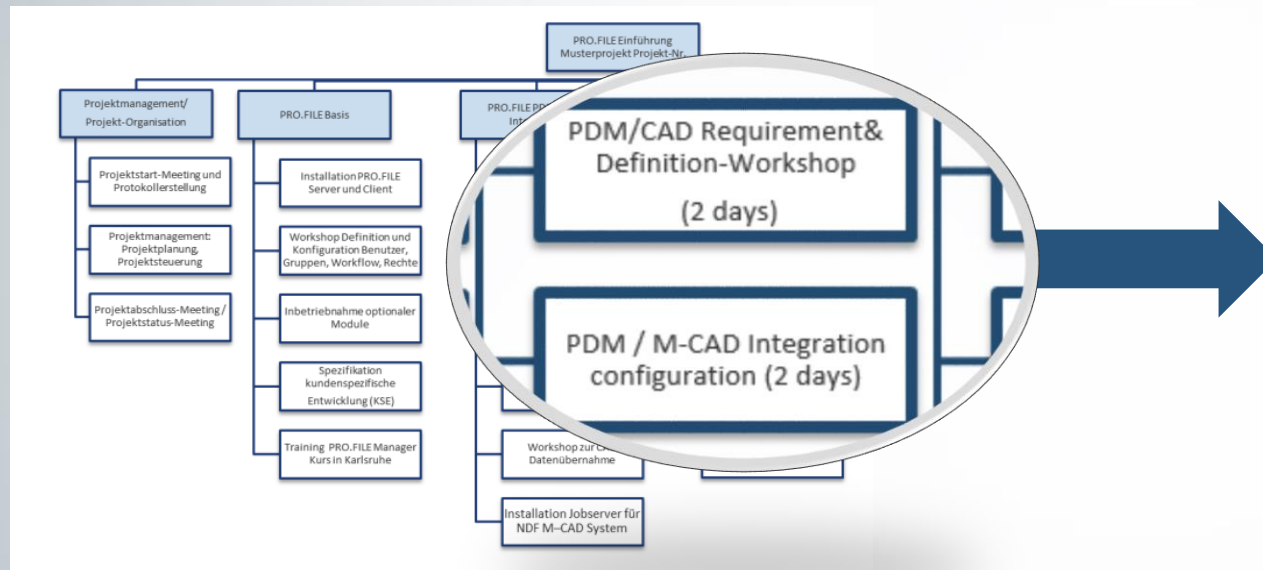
PRO.FILE Einführung
Musterprojekt Projekt-Nr.

Projektmanagement/
Projekt-Organisation

Projektstart-Meeting und Protokollerstellung

Projektmanagement: Projektplanung, Projektsteuerung

Projektabschluss-Meeting / Projektstatus-Meeting

PRO.FILE Basis

Installation PRO.FILE Server und Client

Workshop Definition und Konfiguration Benutzer, Gruppen, Workflow, Rechte

Inbetriebnahme optionaler Module

Spezifikation kundenspezifische Entwicklung (KSE)

Training PRO.FILE Manager Kurs in Karlsruhe

PRO.FILE PD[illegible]
Int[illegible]

PDM/CAD Requirement&
Definition-Workshop

(2 days)

PDM / M-CAD Integration
configuration (2 days)

Workshop zur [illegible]
Datenübernahme

Installation Jobserver für NDF M–CAD System